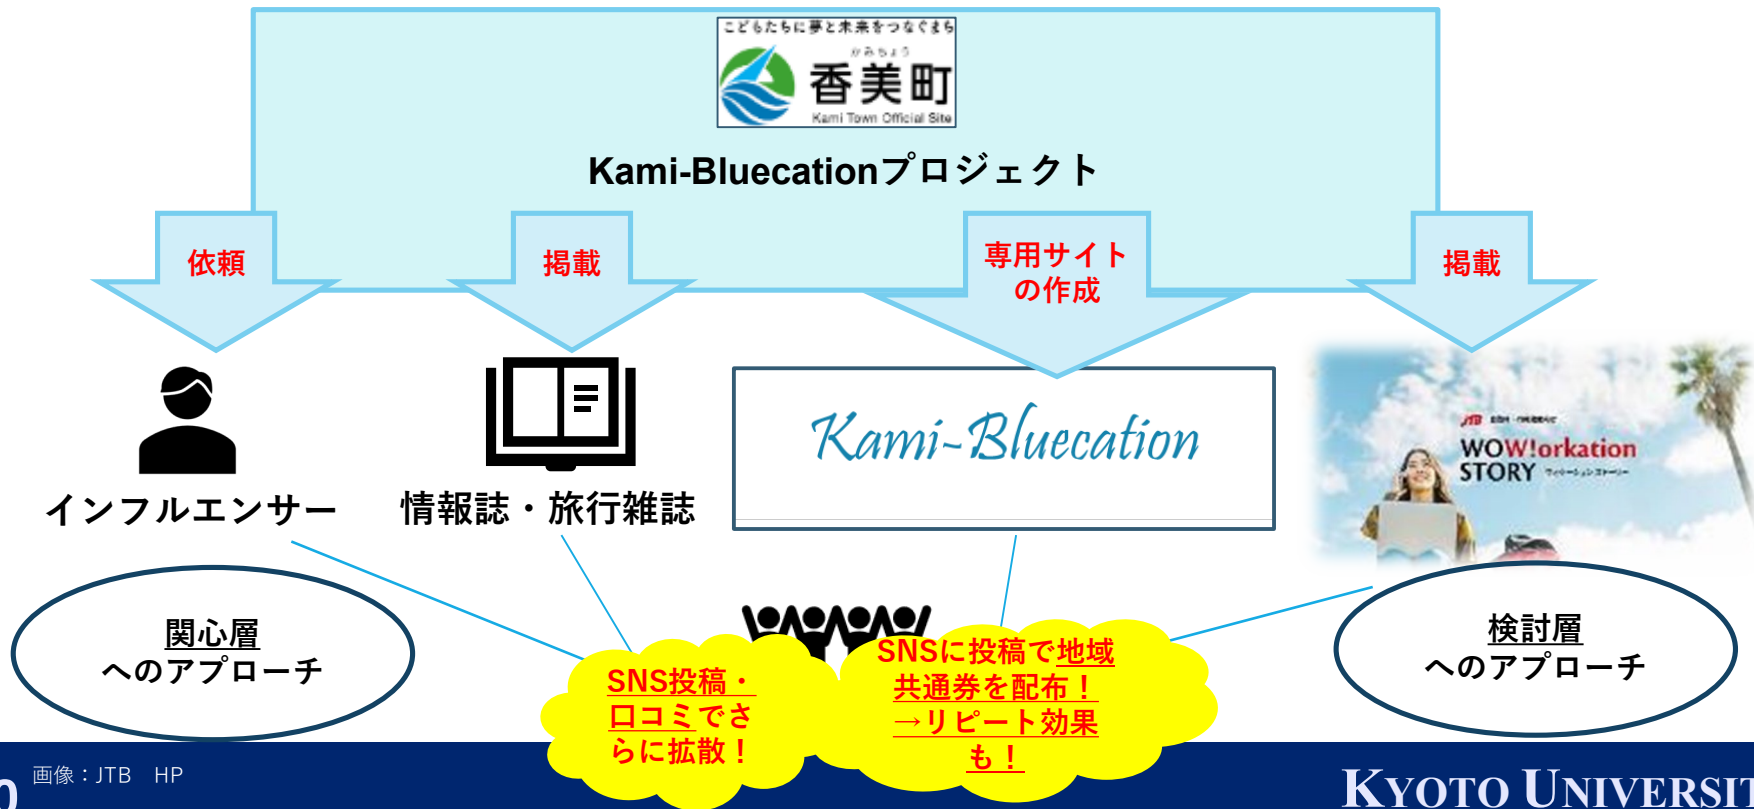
こどもたちに夢と未来をつなぐまち
かみちょう
香美町
Kami Town Official Site

Kami-Bluecationプロジェクト

依頼

掲載

専用サイトの作成

掲載

インフルエンサー

情報誌・旅行雑誌

Kami-Bluecation

JTB

WOW!orkation STORY

関心層へのアプローチ

SNS投稿・口コミでさらに拡散！

SNSに投稿で地域共通券を配布！→リピート効果も！

検討層へのアプローチ

0

画像：JTB　HP

KYOTO UNIVERSIT